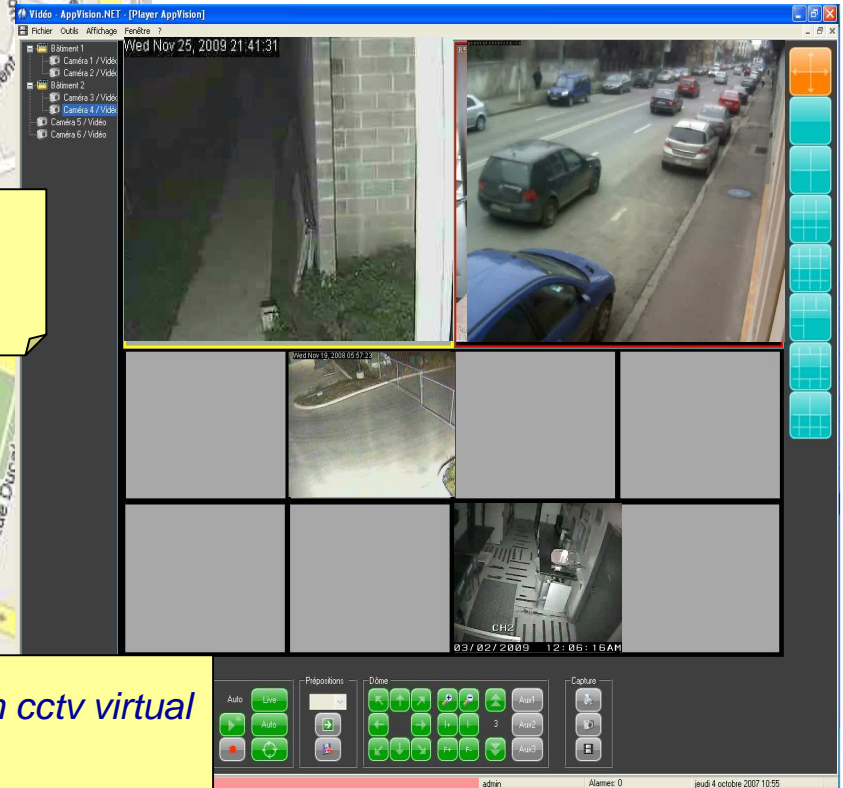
Vidéo - AppVision.NET - [Player AppVision]

Fichier Outils Affichage Fenêtre ?

Bâtiment 1
Caméra 1 / Vidéo
Caméra 2 / Vidéo
Bâtiment 2
Caméra 3 / Vidéo
Caméra 4 / Vidéo
Caméra 5 / Vidéo
Caméra 6 / Vidéo

Wed Nov 25, 2009 21:41:31

Wed Nov 19, 2008 05:57:23

CH2
03/02/2009 12:06:16AM

n cctv virtual

Auto Live
Auto

Prépositions

Dôme

Aux1
Aux2
Aux3
3

Capture

admin
Alarmes: 0
jeudi 4 octobre 2007 10:55